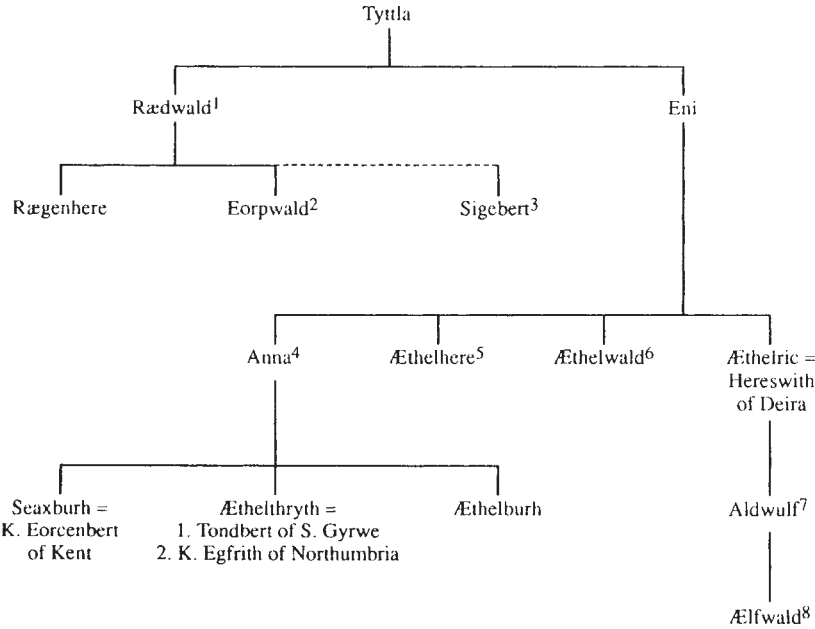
Tyttla

Rædwald$^1$

Eni

Rægenhere

Eorpwald$^2$

Sigebert$^3$

Anna$^4$

Æthelhere$^5$

Æthelwald$^6$

Æthelric = Hereswith of Deira

Seaxburh = K. Eorcenbert of Kent

Æthelthryth = 1. Tondbert of S. Gyrwe 2. K. Egfrith of Northumbria

Æthelburh

Aldwulf$^7$

Ælfwald$^8$